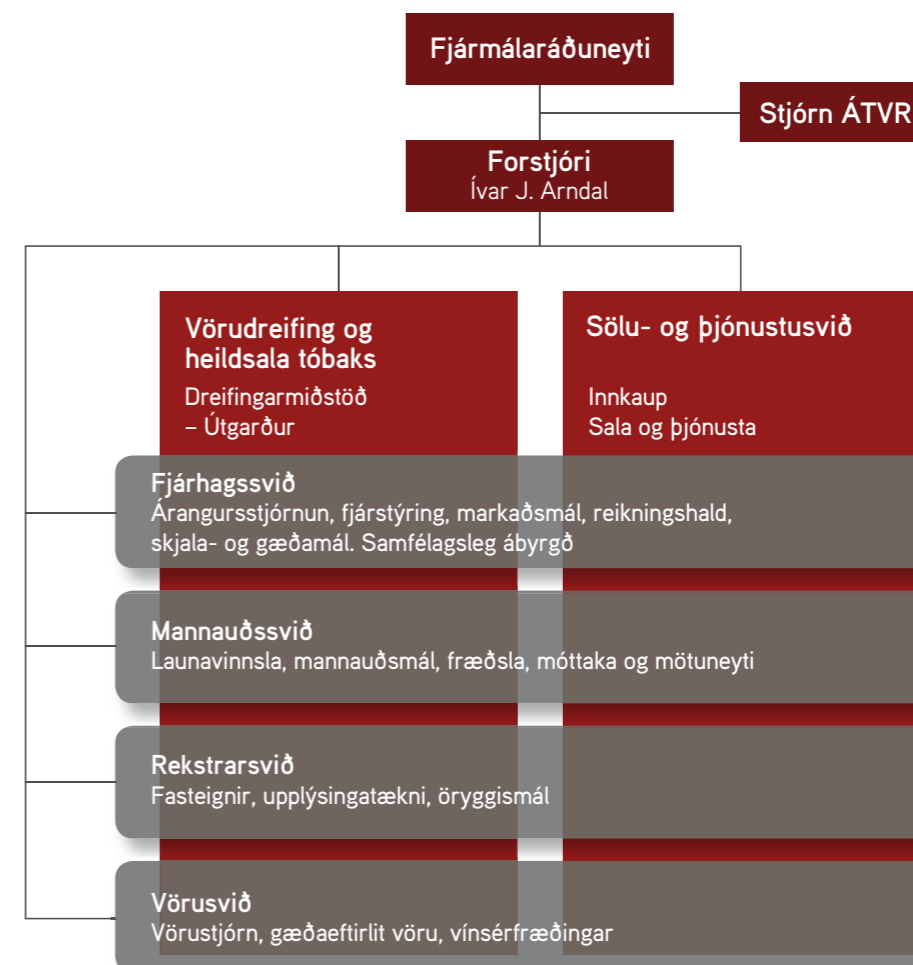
Fjármálaráðuneyti

Stjórn ÁTVR

Forstjóri
Ívar J. Arndal

Vörudreifing og heildsala tóbaks
Dreifingarmiðstöð – Útgarður

Sölu- og þjónustusvið
Innkaup
Sala og þjónusta

Fjárhagssvið
Árangursstjórnun, fjárstýring, markaðsmál, reikningshald, skjala- og gæðamál. Samfélagsleg ábyrgð

Mannauðssvið
Launavinnsla, mannauðsmál, fræðsla, móttaka og mötuneyti

Rekstrarsvið
Fasteignir, upplýsingatækni, öryggismál

Vörusvið
Vörustjórn, gæðaeftirlit vöru, vínsérfræðingar